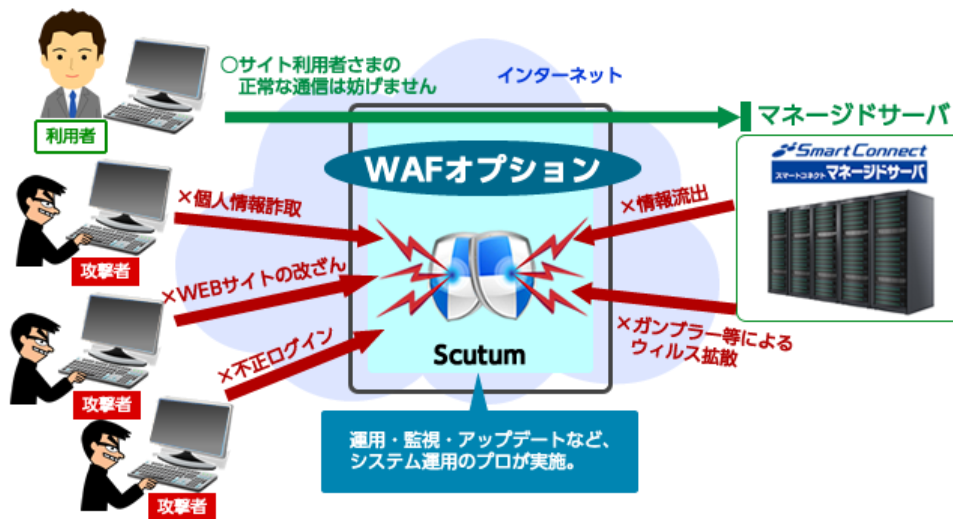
利用者

○サイト利用者さまの
正常な通信は妨げません

インターネット

マネージドサーバ

WAFオプション

SmartConnect
スマートコネクト マネージドサーバ

×個人情報詐取

攻撃者

×WEBサイトの改ざん

×情報流出

×不正ログイン

攻撃者

Scutum

×ガンブラー等による
ウィルス拡散

攻撃者

運用・監視・アップデートなど、
システム運用のプロが実施。